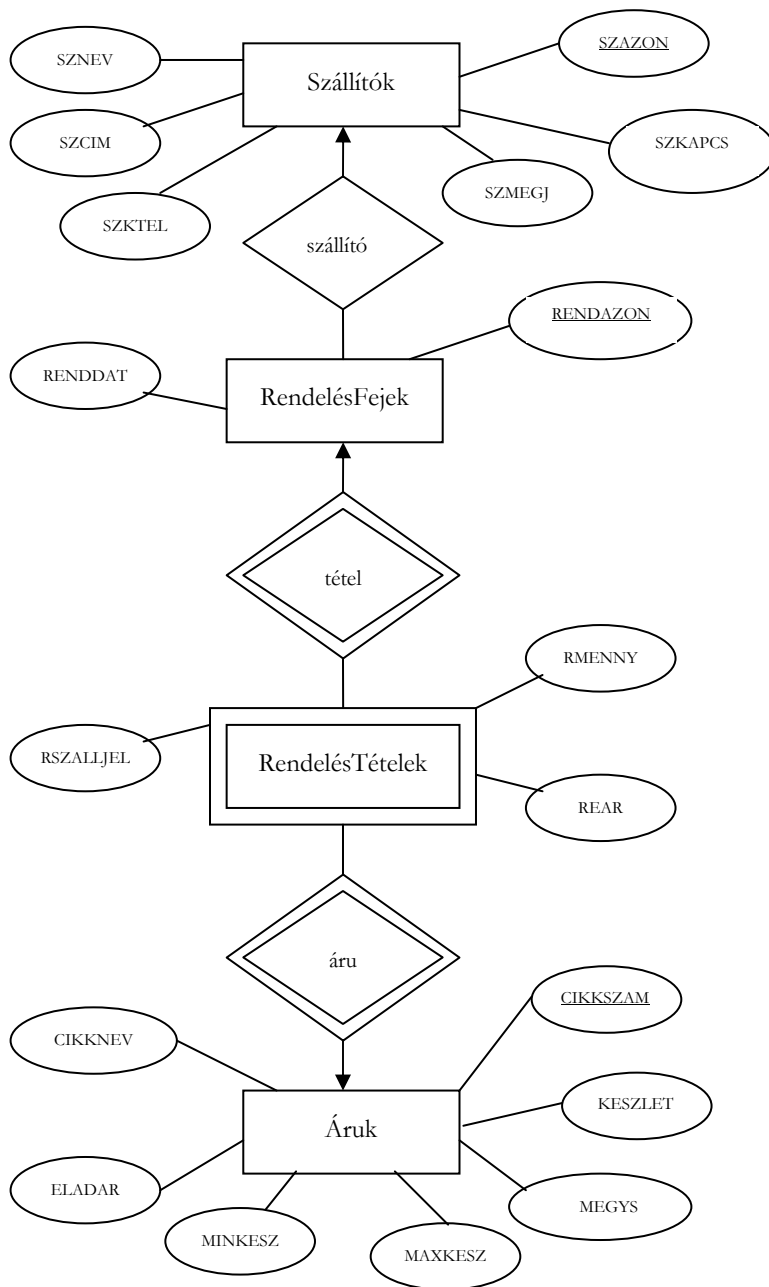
SZNEV

Szállítók

SZAZON

SZCIM

SZKAPCS

SZMEGJ

SZKTEL

szállító

RENDAZON

RENDDAT

RendelésFejek

tétel

RMENNY

RSZALLJEL

RendelésTételek

REAR

áru

CIKKSZAM

CIKKNEV

KESZLET

Áruk

ELADAR

MEGYS

MINKESZ

MAXKESZ